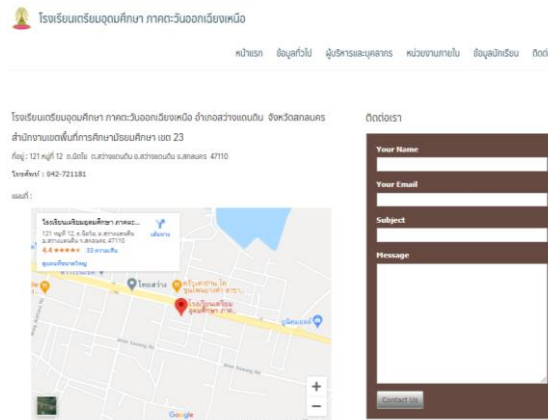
โรงเรียนเตรียมอุดมศึกษา ภาคตะวันออกเฉียงเหนือ

หน้าแรก ข้อมูลทั่วไป ผู้บริหารและบุคลากร หน่วยงานภายใน ข้อมูลนักเรียน ติดต่

โรงเรียนเตรียมอุดมศึกษา ภาคตะวันออกเฉียงเหนือ อำเภอสว่างแดนดิน จังหวัดสกลนคร สำนักงานเขตพื้นที่การศึกษามัธยมศึกษา เขต 23

ที่อยู่ : 121 หมู่ที่ 12 ต.ธาตุนาเวง ต.สว่างแดนดิน อ.สว่างแดนดิน จ.สกลนคร 47110

โทรศัพท์ : 042-721181

แผนที่ :

โรงเรียนเตรียมอุดมศึกษา ภาคตะ...
121 หมู่ที่ 12 ต.ธาตุนาเวง อ.สว่างแดนดิน อ.สว่างแดนดิน จ.สกลนคร 47110
4.4 ★★★★★ 33 ความเห็น
ดูแผนที่ขนาดใหญ่
เส้นทาง

โรงเรียนเตรียมอุดมศึกษา ภาค...
Google

ติดต่อเรา

Your Name

Your Email

Subject

Message

Contact Us